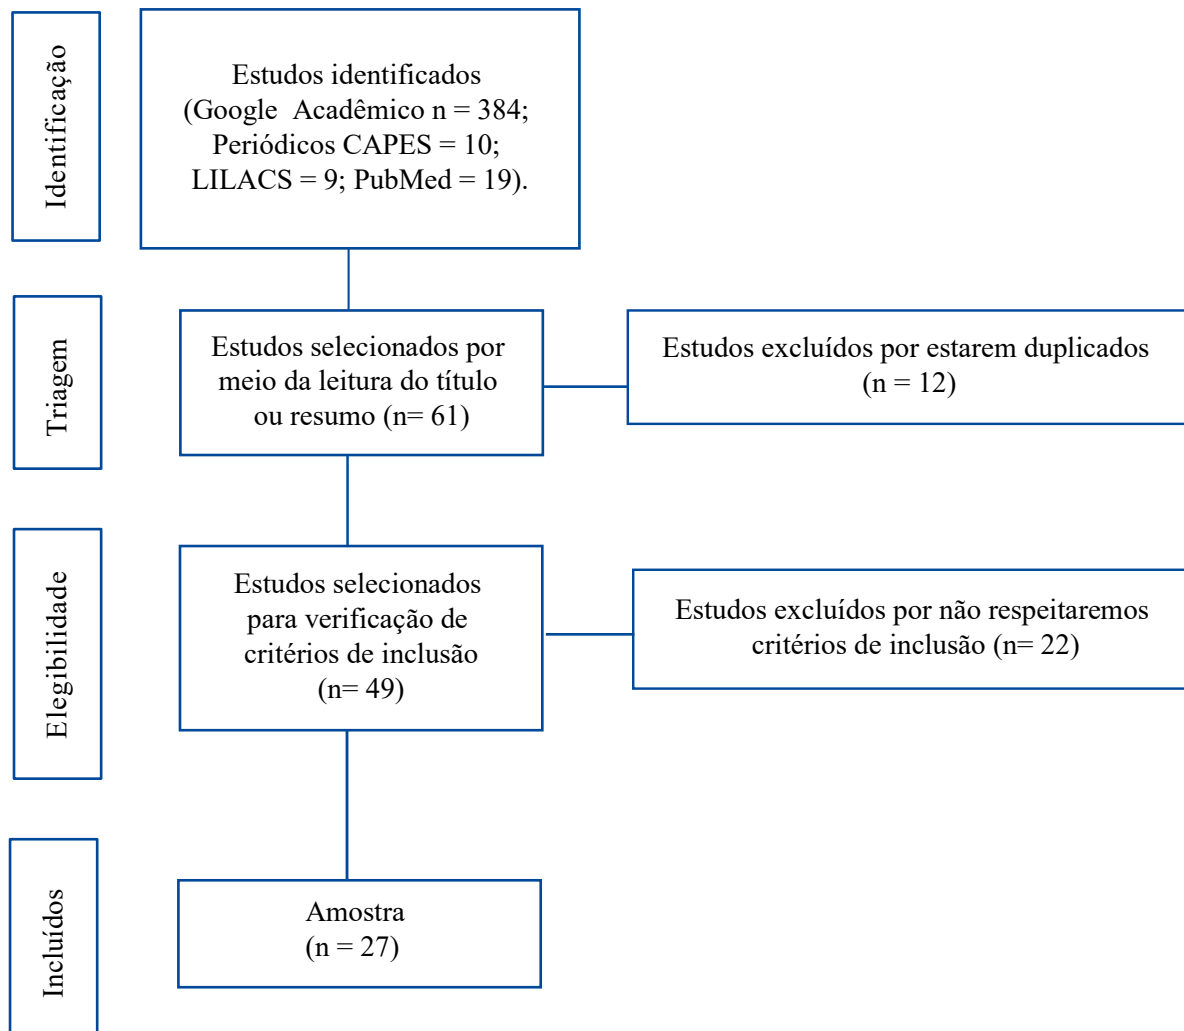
Identificação

Estudos identificados (Google Acadêmico n = 384; Periódicos CAPES = 10; LILACS = 9; PubMed = 19).

Triagem

Estudos selecionados por meio da leitura do título ou resumo (n= 61)

Estudos excluídos por estarem duplicados (n = 12)

Elegibilidade

Estudos selecionados para verificação de critérios de inclusão (n= 49)

Estudos excluídos por não respeitaremos critérios de inclusão (n= 22)

Incluídos

Amostra (n = 27)